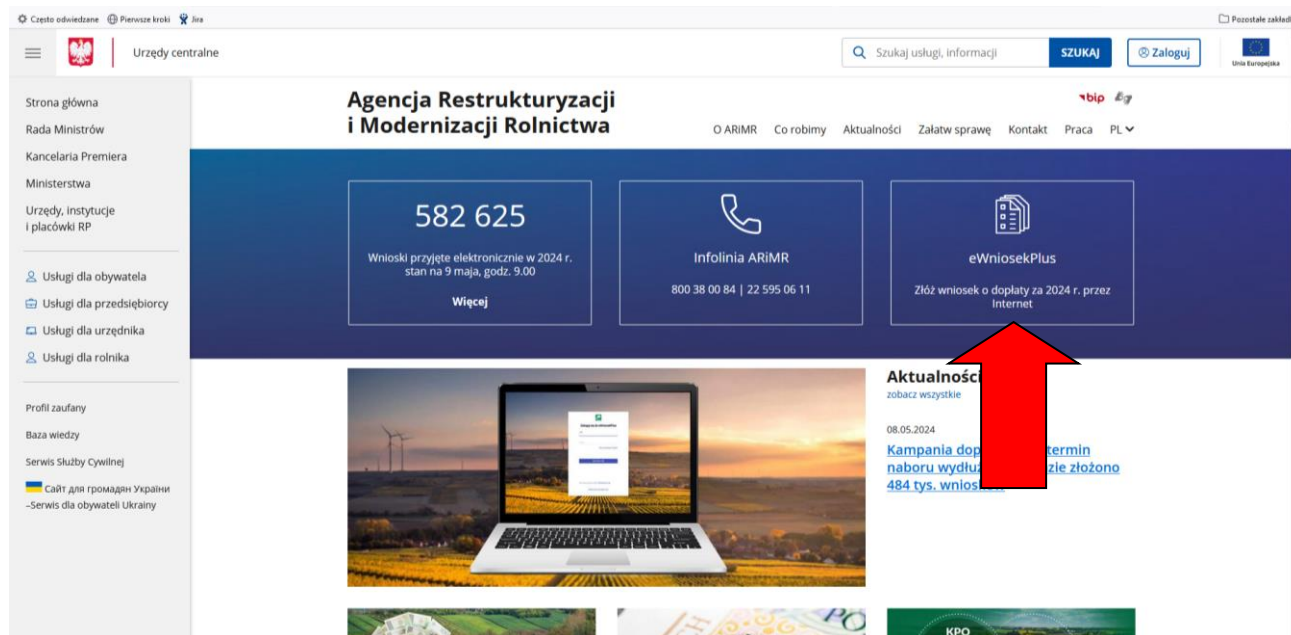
Często odwiedzane Pierwsze kroki Jira

Pozostałe zakładki

Urzędy centralne

Szukaj usługi, informacji SZUKAJ

Zaloguj

Unia Europejska

Strona główna
Rada Ministrów
Kancelaria Premiera
Ministerstwa
Urzędy, instytucje i placówki RP

Usługi dla obywatela
Usługi dla przedsiębiorcy
Usługi dla urzędnika
Usługi dla rolnika

Profil zaufany
Baza wiedzy
Serwis Służby Cywilnej
Сайт для громадян України –Serwis dla obywateli Ukrainy

Agencja Restrukturyzacji i Modernizacji Rolnictwa

bip

O ARiMR Co robimy Aktualności Załatw sprawę Kontakt Praca PL

582 625
Wnioski przyjęte elektronicznie w 2024 r. stan na 9 maja, godz. 9.00
Więcej

Infolinia ARiMR
800 38 00 84 | 22 595 06 11

eWniosekPlus
Złóż wniosek o dopłaty za 2024 r. przez Internet

Aktualności
zobacz wszystkie

08.05.2024
Kampania dop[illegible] termin naboru wydłuż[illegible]zie złożono 484 tys. wniosk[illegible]

KPO